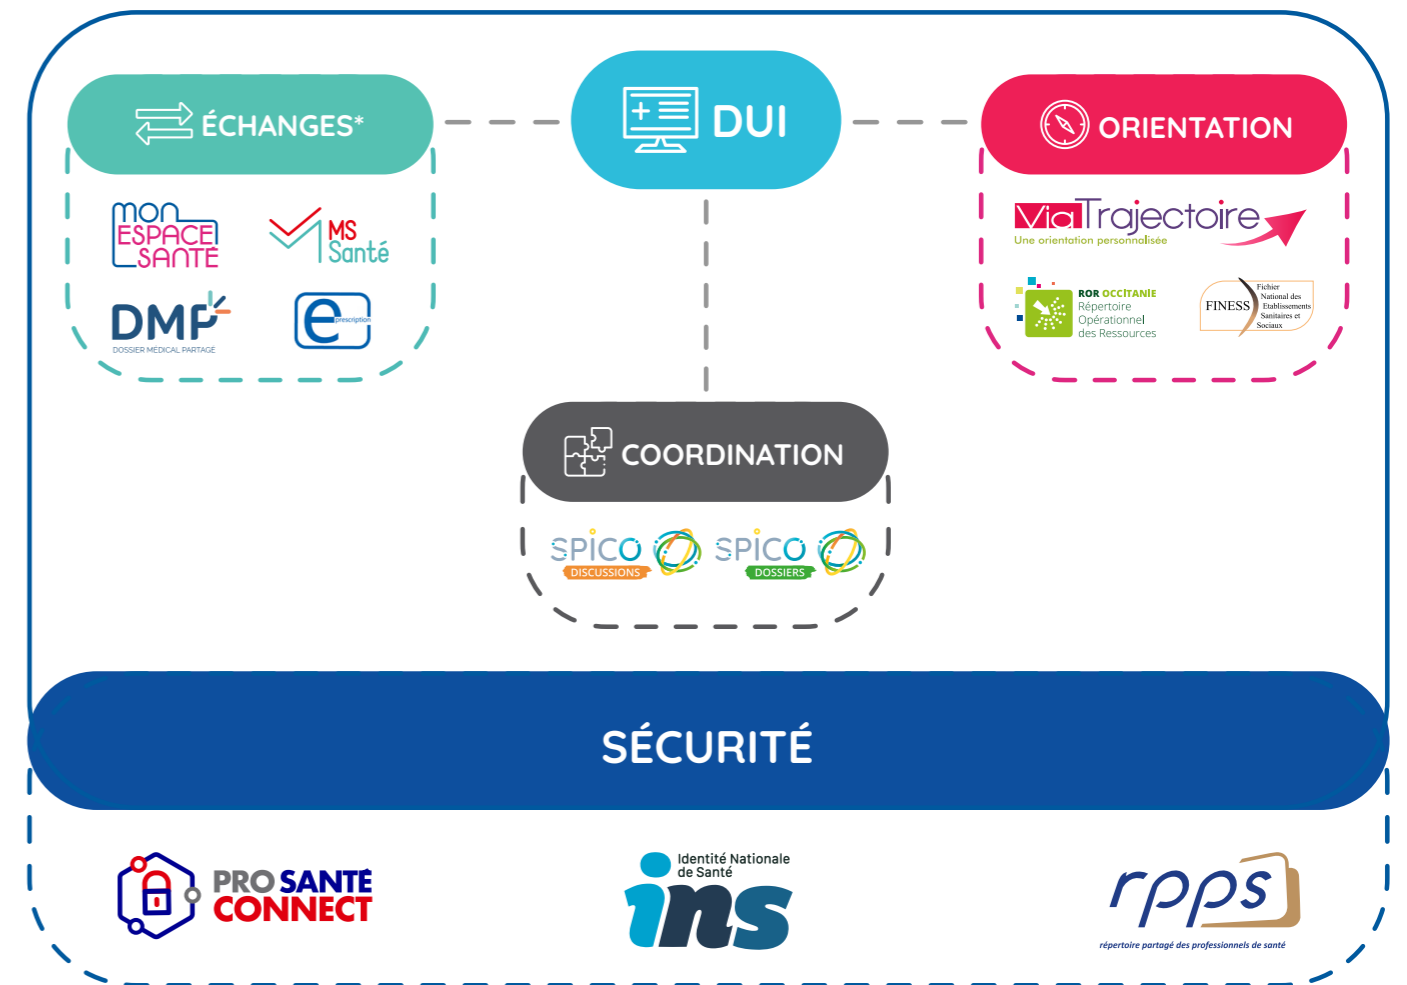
ÉCHANGES*

DUI

ORIENTATION

mon ESPACE SANTÉ

MS Santé

DMP DOSSIER MÉDICAL PARTAGÉ

e prescription

ViaTrajectoire
Une orientation personnalisée

ROR OCCITANIE
Répertoire Opérationnel des Ressources

FINESS
Fichier National des Etablissements Sanitaires et Sociaux

COORDINATION

SPICO DISCUSSIONS

SPICO DOSSIERS

SÉCURITÉ

PRO SANTÉ CONNECT

Identité Nationale de Santé
ins

rpps
répertoire partagé des professionnels de santé